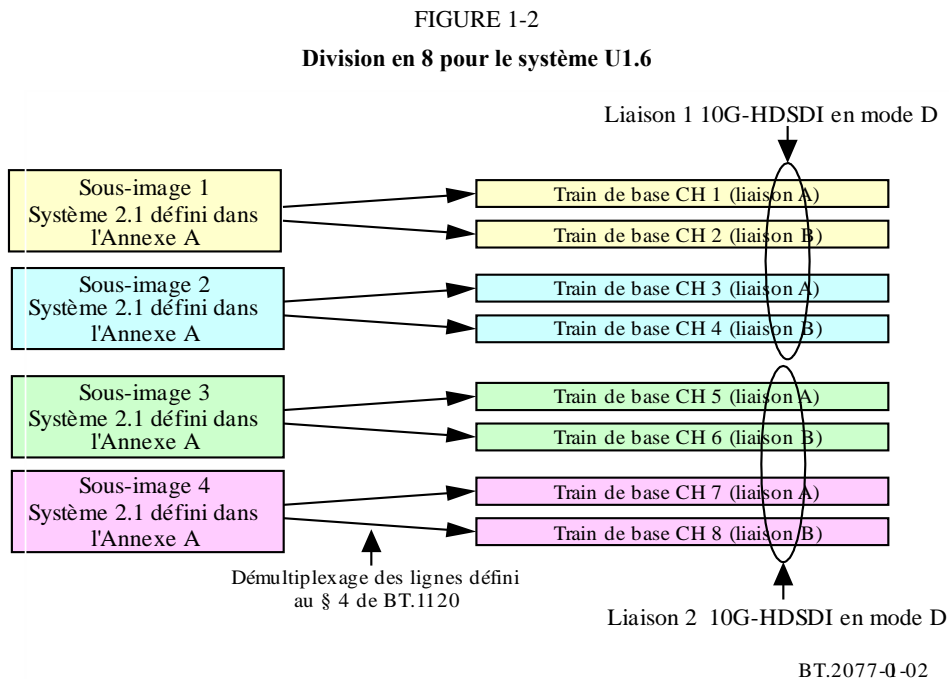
FIGURE 1-2

**Division en 8 pour le système U1.6**

Liaison 1 10G-HDSDI en mode D

Sous-image 1
Système 2.1 défini dans l'Annexe A

Train de base CH 1 (liaison A)

Train de base CH 2 (liaison B)

Sous-image 2
Système 2.1 défini dans l'Annexe A

Train de base CH 3 (liaison A)

Train de base CH 4 (liaison B)

Sous-image 3
Système 2.1 défini dans l'Annexe A

Train de base CH 5 (liaison A)

Train de base CH 6 (liaison B)

Sous-image 4
Système 2.1 défini dans l'Annexe A

Train de base CH 7 (liaison A)

Train de base CH 8 (liaison B)

Démultiplexage des lignes défini au § 4 de BT.1120

Liaison 2 10G-HDSDI en mode D

BT.2077-01-02